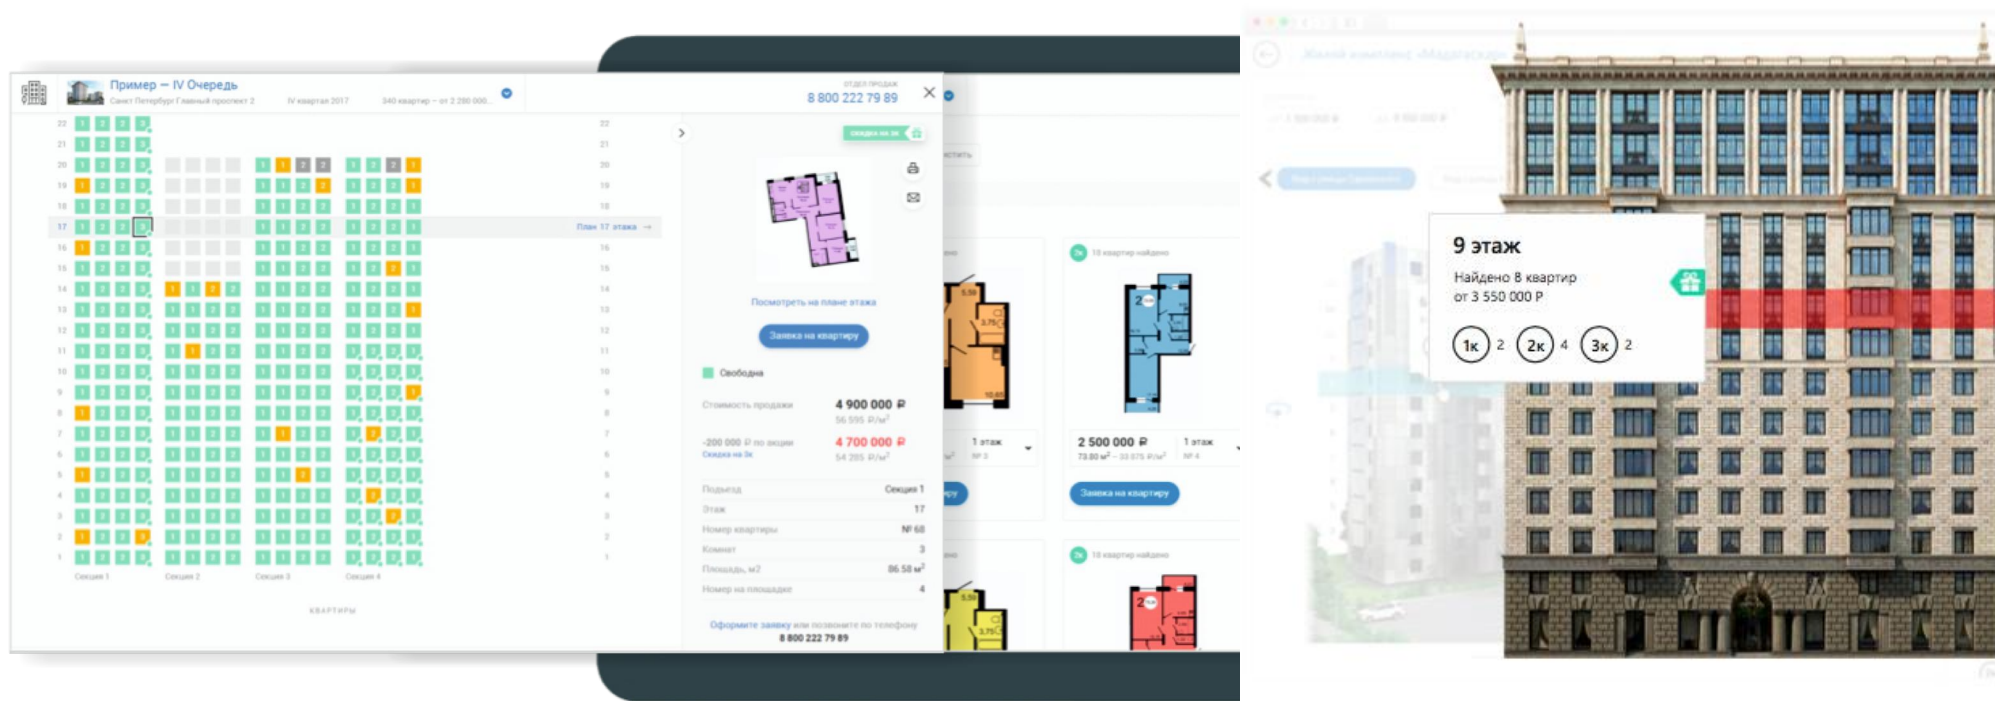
Пример — IV Очередь
Санкт Петербург Главный проспект 2
IV квартал 2017
340 квартир – от 2 280 000

ОТДЕЛ ПРОДАЖ
8 800 222 79 89

План 17 этажа →

Скидка на 3к

Посмотреть на плане этажа

Заявка на квартиру

Свободна

Стоимость продажи
4 900 000 ₽
56 595 ₽/м²

-200 000 ₽ по акции
Скидка на 3к
4 700 000 ₽
54 285 ₽/м²

| | |
|---|---|
| Подъезд | Секция 1 |
| Этаж | 17 |
| Номер квартиры | № 68 |
| Комнат | 3 |
| Площадь, м2 | 86.58 м² |
| Номер на площадке | 4 |

Оформите заявку или позвоните по телефону
8 800 222 79 89

Секция 1
Секция 2
Секция 3
Секция 4

КВАРТИРЫ

10 квартир найдено

1 этаж

2 500 000 ₽
1 этаж

Заявка на квартиру

10 квартир найдено

9 этаж
Найдено 8 квартир
от 3 550 000 Р
1к 2
2к 4
3к 2